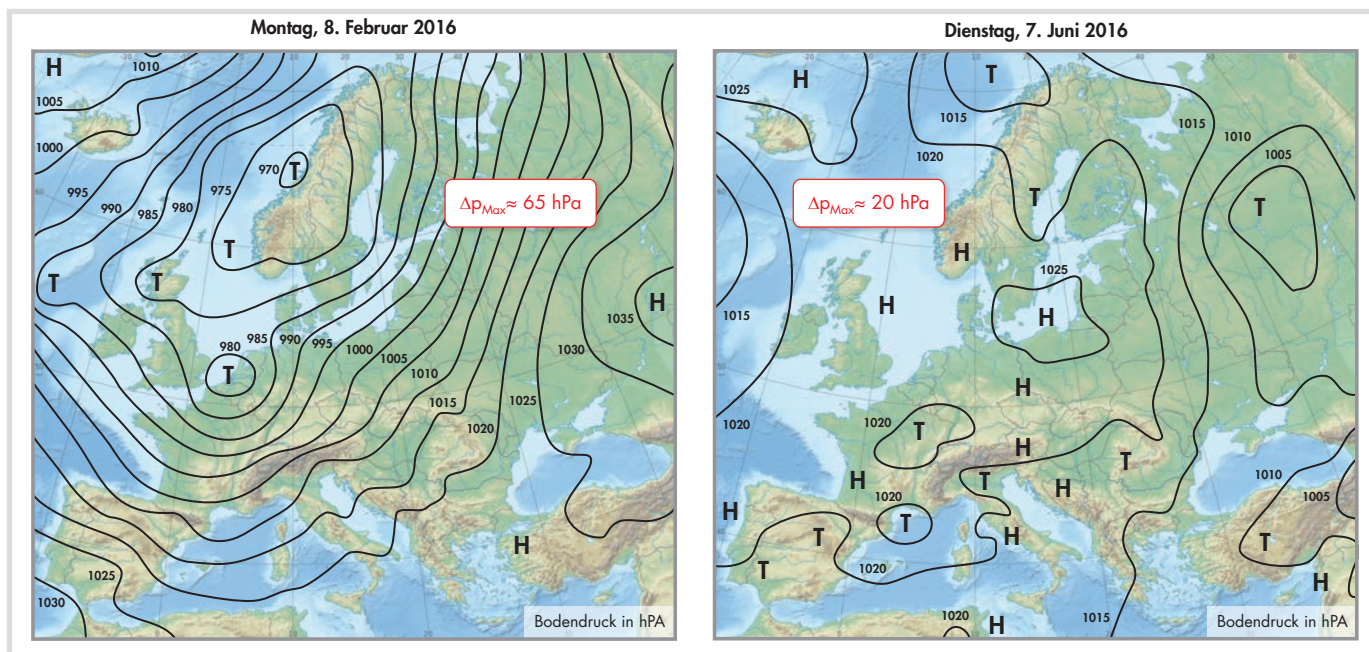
Montag, 8. Februar 2016

H
1010
1005
1000
995
990
985
980
975
970
T
T
T
T
$\Delta p_{Max} \approx 65$ hPa
980
985
990
995
1000
1005
1010
1015
1020
1025
1030
1035
T
H
H
1025
1030
Bodendruck in hPA

Dienstag, 7. Juni 2016

1025
H
T
1015
1015
1010
1020
1005
T
T
$\Delta p_{Max} \approx 20$ hPa
H
1025
1015
H
H
H
1020
1020
T
H
T
H
H
T
1020
H
1010
H
T
1005
T
1020
T
T
H
H
1020
1015
H
Bodendruck in hPA